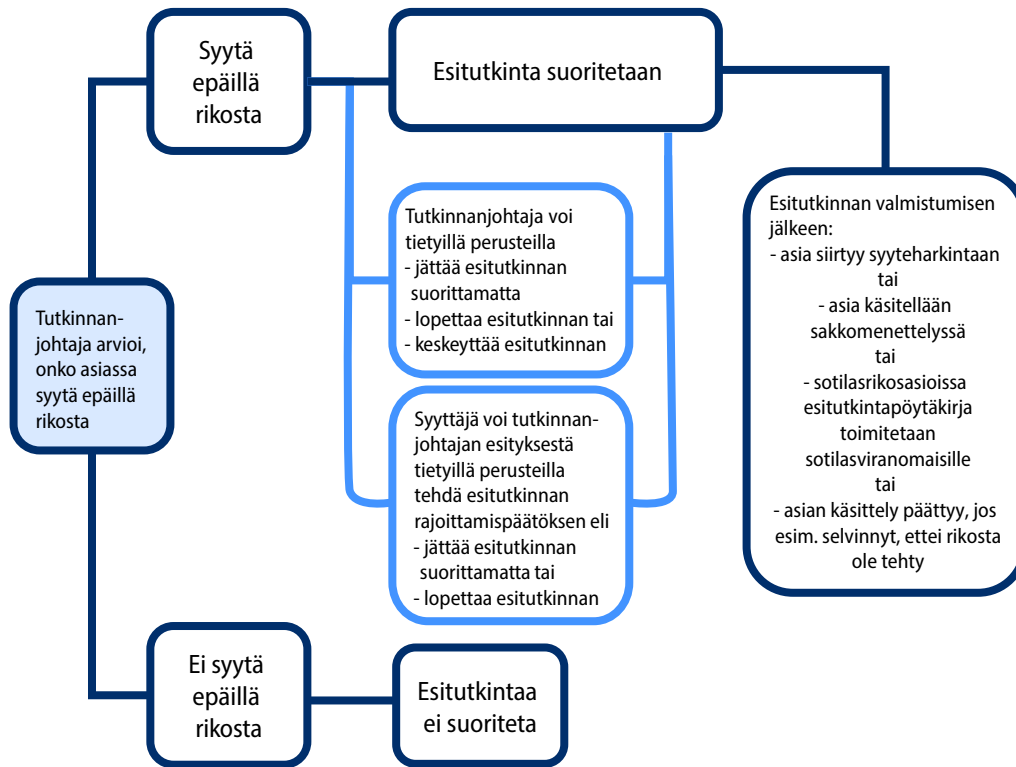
Syytä epäillä rikosta

Esitutkinta suoritetaan

Tutkinnanjohtaja arvioi, onko asiassa syytä epäillä rikosta

Tutkinnanjohtaja voi tietyillä perusteilla
- jättää esitutkinnan suorittamatta
- lopettaa esitutkinnan tai
- keskeyttää esitutkinnan

Syyttäjä voi tutkinnanjohtajan esityksestä tietyillä perusteilla tehdä esitutkinnan rajoittamispäätöksen eli
- jättää esitutkinnan suorittamatta tai
- lopettaa esitutkinnan

Esitutkinnan valmistumisen jälkeen:
- asia siirtyy syyteharkintaan
tai
- asia käsitellään sakkomenettelyssä
tai
- sotilasrikosasioissa esitutkintapöytäkirja toimitetaan sotilasviranomaisille
tai
- asian käsittely päättyy, jos esim. selvinnyt, ettei rikosta ole tehty

Ei syytä epäillä rikosta

Esitutkintaa ei suoriteta